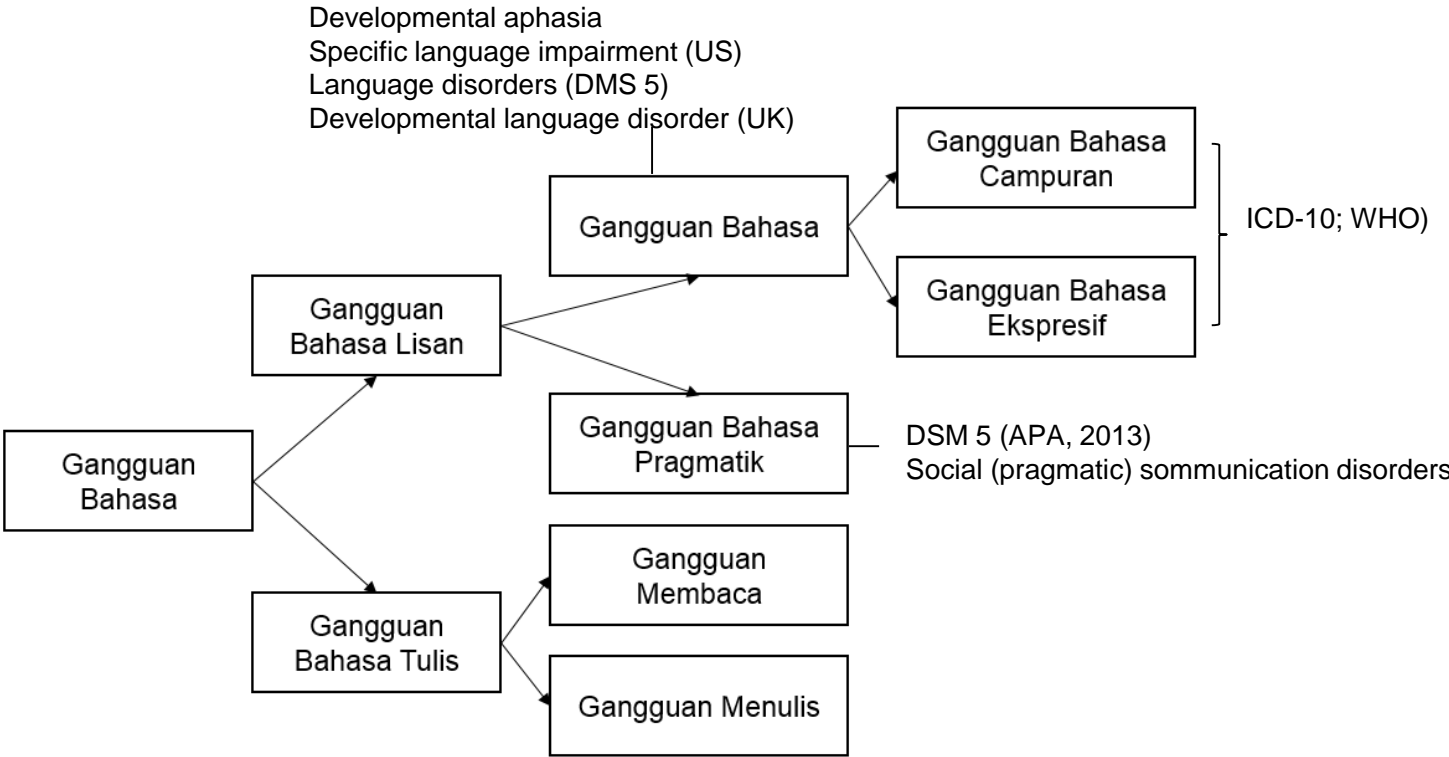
Developmental aphasia
Specific language impairment (US)
Language disorders (DMS 5)
Developmental language disorder (UK)

Gangguan Bahasa

Gangguan Bahasa Campuran

Gangguan Bahasa Ekspresif

ICD-10; WHO)

Gangguan Bahasa Lisan

Gangguan Bahasa

Gangguan Bahasa Pragmatik

DSM 5 (APA, 2013)
Social (pragmatic) sommunication disorders

Gangguan Bahasa Tulis

Gangguan Membaca

Gangguan Menulis